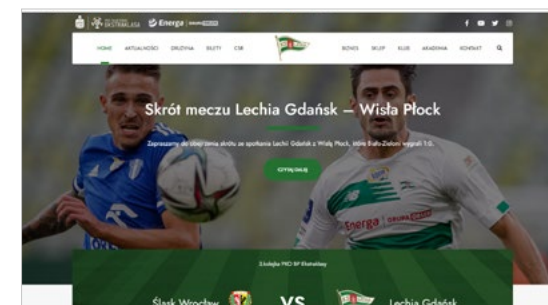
Energa

HOME AKTUALNOŚCI DRUŻYNA BILETY CSR

BIZNES SKLEP KLUB AKADEMIA KONTAKT

Skrót meczu Lechia Gdańsk – Wisła Płock

Zapraszamy do obejrzenia skrótu ze spotkania Lechii Gdańsk z Wisłą Płock, które Biało-Zieloni wygrali 1:0.

CZYTAJ DALEJ

Energa

Zbliżające PKO BP Ekstraklasy

Śląsk Wrocław VS Lechia Gdańsk